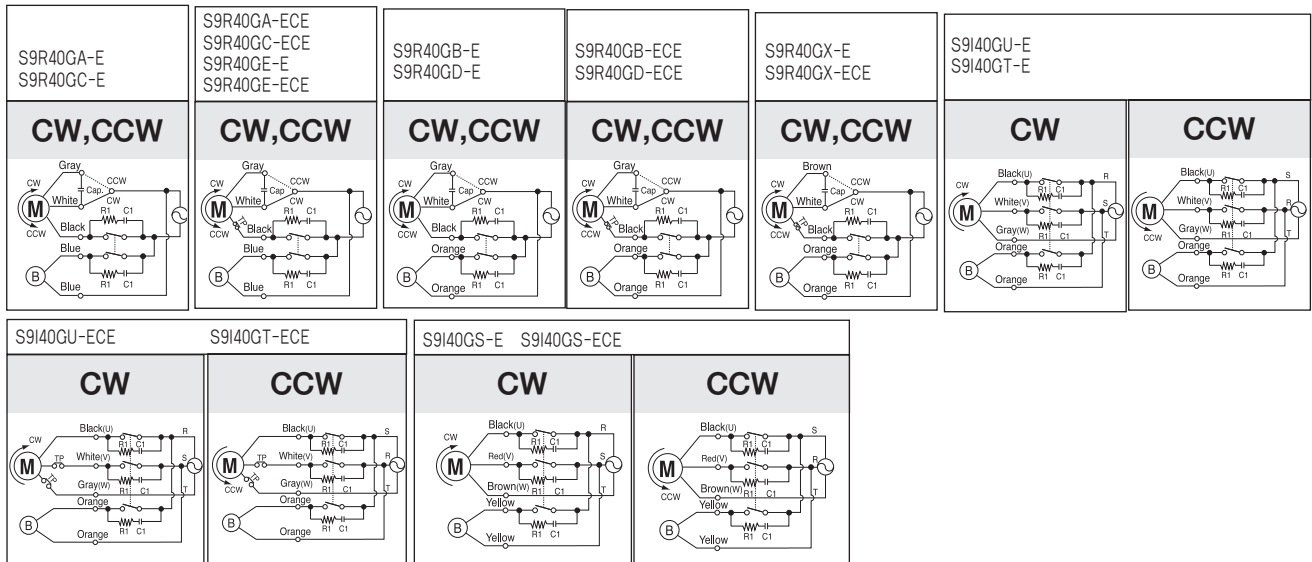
S9R40GA-E
S9R40GC-E

CW,CCW

CW
M
CCW
Gray
Cap.
CCW
White
CW
R1 C1
Black
Blue
B
R1 C1
Blue

S9R40GA-ECE
S9R40GC-ECE
S9R40GE-E
S9R40GE-ECE

CW,CCW

CW
M
CCW
TP
Gray
Cap.
CCW
White
CW
R1 C1
Black
Blue
B
R1 C1
Blue

S9R40GB-E
S9R40GD-E

CW,CCW

CW
M
CCW
Gray
Cap.
CCW
White
CW
R1 C1
Black
Orange
B
R1 C1
Orange

S9R40GB-ECE
S9R40GD-ECE

CW,CCW

CW
M
CCW
TP
Gray
Cap.
CCW
White
CW
R1 C1
Black
Orange
B
R1 C1
Orange

S9R40GX-E
S9R40GX-ECE

CW,CCW

CW
M
CCW
TP
Brown
Cap.
CCW
White
CW
R1 C1
Black
Orange
B
R1 C1
Orange

S9I40GU-E
S9I40GT-E

CW

CW
M
Black(U)
R1 C1
White(V)
R1 C1
Gray(W)
R1 C1
R
S
T
Orange
B
R1 C1
Orange

CCW

M
CCW
Black(U)
R1 C1
White(V)
R1 C1
Gray(W)
R1 C1
S
R
T
Orange
B
R1 C1
Orange

S9I40GU-ECE

CW

CW
M
TP
TP
Black(U)
R1 C1
White(V)
R1 C1
Gray(W)
R1 C1
R
S
T
Orange
B
R1 C1
Orange

S9I40GT-ECE

CCW

M
CCW
TP
TP
Black(U)
R1 C1
White(V)
R1 C1
Gray(W)
R1 C1
S
R
T
Orange
B
R1 C1
Orange

S9I40GS-E S9I40GS-ECE

CW

CW
M
Black(U)
R1 C1
Red(V)
R1 C1
Brown(W)
R1 C1
R
S
T
Yellow
B
R1 C1
Yellow

CCW

M
CCW
Black(U)
R1 C1
Red(V)
R1 C1
Brown(W)
R1 C1
S
R
T
Yellow
B
R1 C1
Yellow